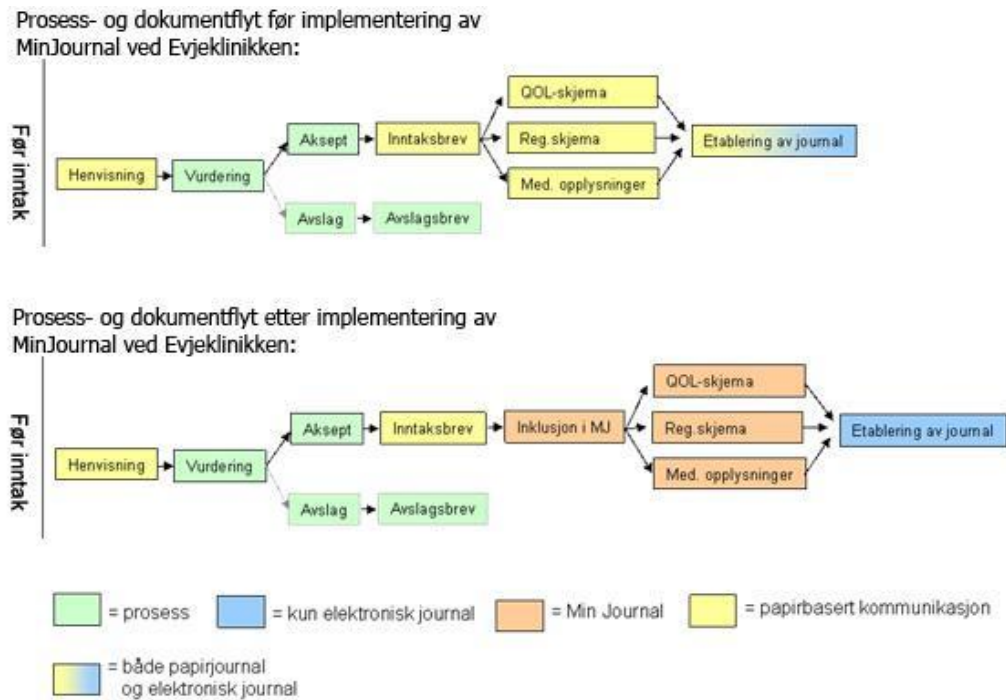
Prosess- og dokumentflyt før implementering av MinJournal ved Evjeklinikken:

Før inntak

Henvisning → Vurdering → Aksept → Inntaksbrev → QOL-skjema, Reg.skjema, Med. opplysninger → Etablering av journal

Avslag → Avslagsbrev

Prosess- og dokumentflyt etter implementering av MinJournal ved Evjeklinikken:

Før inntak

Henvisning → Vurdering → Aksept → Inntaksbrev → Inklusjon i MJ → QOL-skjema, Reg.skjema, Med. opplysninger → Etablering av journal

Avslag → Avslagsbrev

= prosess
= kun elektronisk journal
= Min Journal
= papirbasert kommunikasjon
= både papirjournal og elektronisk journal